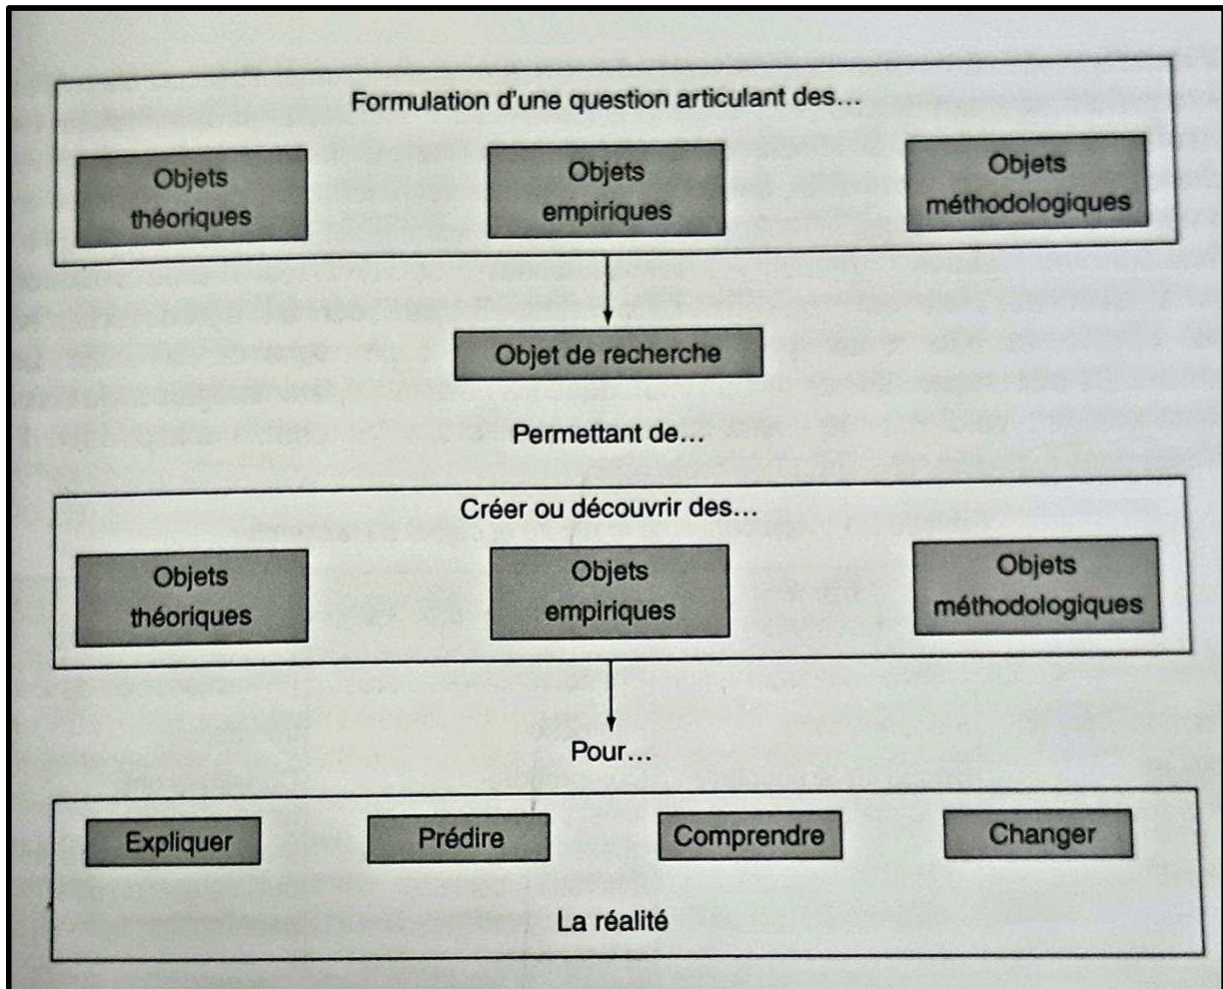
Formulation d'une question articulant des...

Objets théoriques

Objets empiriques

Objets méthodologiques

Objet de recherche

Permettant de...

Créer ou découvrir des...

Objets théoriques

Objets empiriques

Objets méthodologiques

Pour...

Expliquer

Prédire

Comprendre

Changer

La réalité